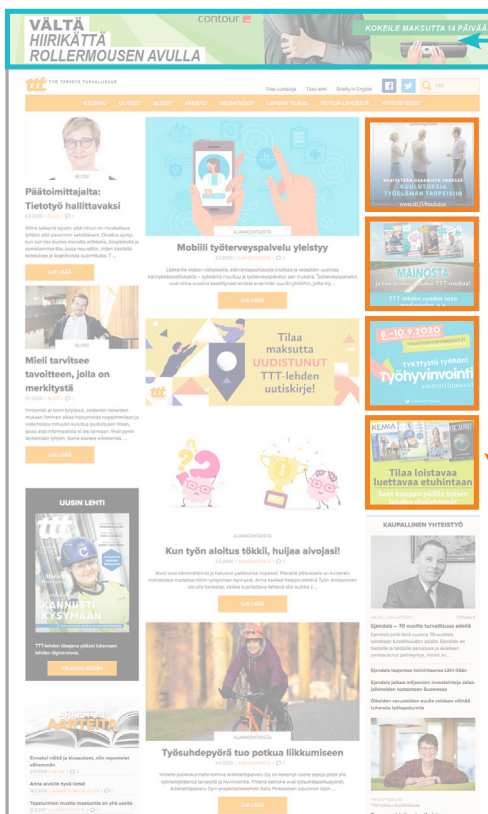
VÄLTÄ HIIRIKÄTTÄ ROLLERMOUSEN AVULLA

contour

KOKEILE MAKSUTTA 14 PÄIVÄÄ

ttt TYÖ TERVEYS TURVALLISUUS

Tilaa uutiskirje Tilaa lehti Briefly in English

Etsi

ETUSIVU UUTISET BLOGIT ARKISTO MEDIATIEDOT LEHDEN TILAUS TIETOA LEHDESTÄ YHTEYSTIEDOT

BLOGI

Päätoimittajalta: Tietotyö hallittavaksi

LUE LISÄÄ

AJANKOHTAISTA

Mobiili työterveyspalvelu yleistyy

LUE LISÄÄ

KOULUTUSTA TYÖELÄMÄN TARPEISIIN

www.ttl.fi/koulutus

MAINOSTA

TTT-lehden suuden 2020

BLOGI

Mieli tarvitsee tavoitteen, jolla on merkitystä

LUE LISÄÄ

Tilaa maksutta UUDISTUNUT TTT-lehden uutiskirje!

8.–10.9.2020

Työhyvinvointi

KEMIA

Tilaa loistavaa luettavaa etuhintaan

Saat kaupan päälle toisen lehden digilehtenä!

AJANKOHTAISTA

Kun työn aloitus tökkii, huijaa aivojasi!

LUE LISÄÄ

UUSIN LEHTI

ttt

KANNUSTI KYSYMÄÄN

TTT-lehden lukijana pääset lukemaan lehden digiversiona.

KIRJAUDU SISÄÄN

KAUPALLINEN YHTEISTYÖ

Ejendals – 70 vuotta turvallisuusa alalla

Ejendals laajentaa toimintaansa Läh-Itään

Ejendals jatkaa miljoonien investointeja Jalan jalkineiden tuotantoon Suomessa

AJANKOHTAISTA

Työsuhdepyörä tuo potkua liikkumiseen

LUE LISÄÄ

ARTEITA

Anna alveille hyvä lomat

Tapaturmien muisto maskumia on yhä usein

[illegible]